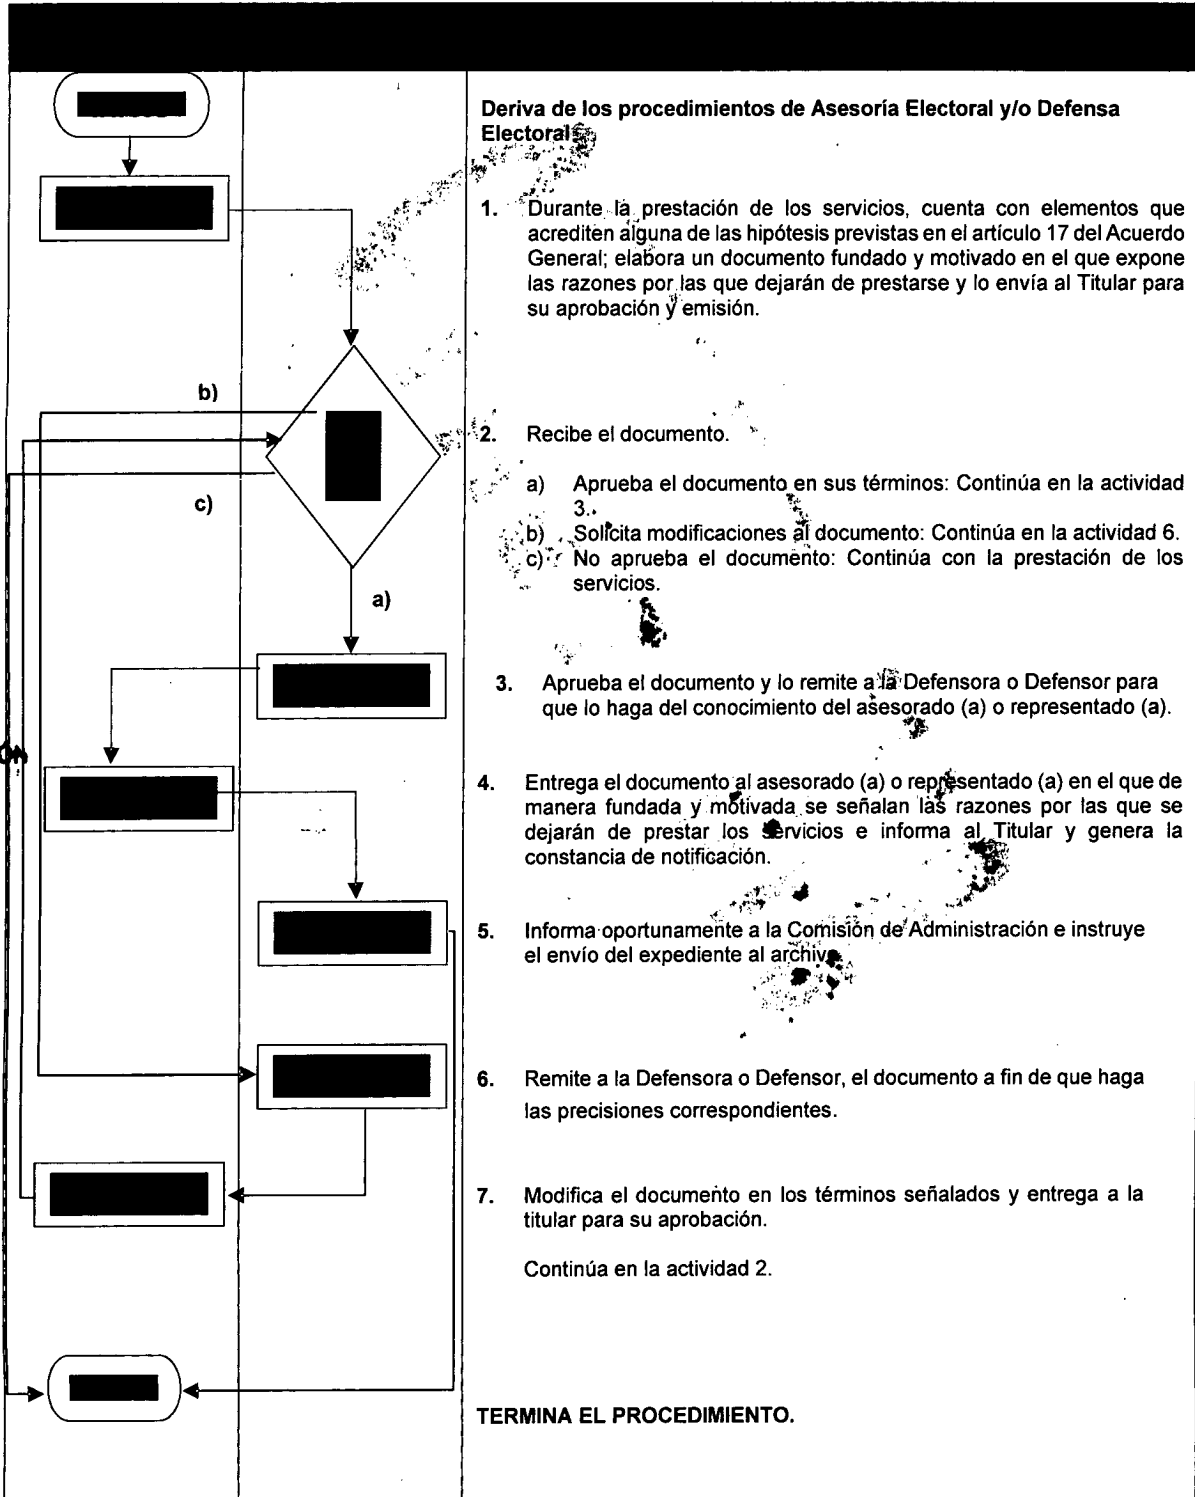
b)

c)

a)

**Deriva de los procedimientos de Asesoría Electoral y/o Defensa Electoral.**

1. Durante la prestación de los servicios, cuenta con elementos que acrediten alguna de las hipótesis previstas en el artículo 17 del Acuerdo General; elabora un documento fundado y motivado en el que expone las razones por las que dejarán de prestarse y lo envía al Titular para su aprobación y emisión.

2. Recibe el documento.

a) Aprueba el documento en sus términos: Continúa en la actividad 3.
b) Solicita modificaciones al documento: Continúa en la actividad 6.
c) No aprueba el documento: Continúa con la prestación de los servicios.

3. Aprueba el documento y lo remite a la Defensora o Defensor para que lo haga del conocimiento del asesorado (a) o representado (a).

4. Entrega el documento al asesorado (a) o representado (a) en el que de manera fundada y motivada se señalan las razones por las que se dejarán de prestar los servicios e informa al Titular y genera la constancia de notificación.

5. Informa oportunamente a la Comisión de Administración e instruye el envío del expediente al archivo.

6. Remite a la Defensora o Defensor, el documento a fin de que haga las precisiones correspondientes.

7. Modifica el documento en los términos señalados y entrega a la titular para su aprobación.

Continúa en la actividad 2.

**TERMINA EL PROCEDIMIENTO.**